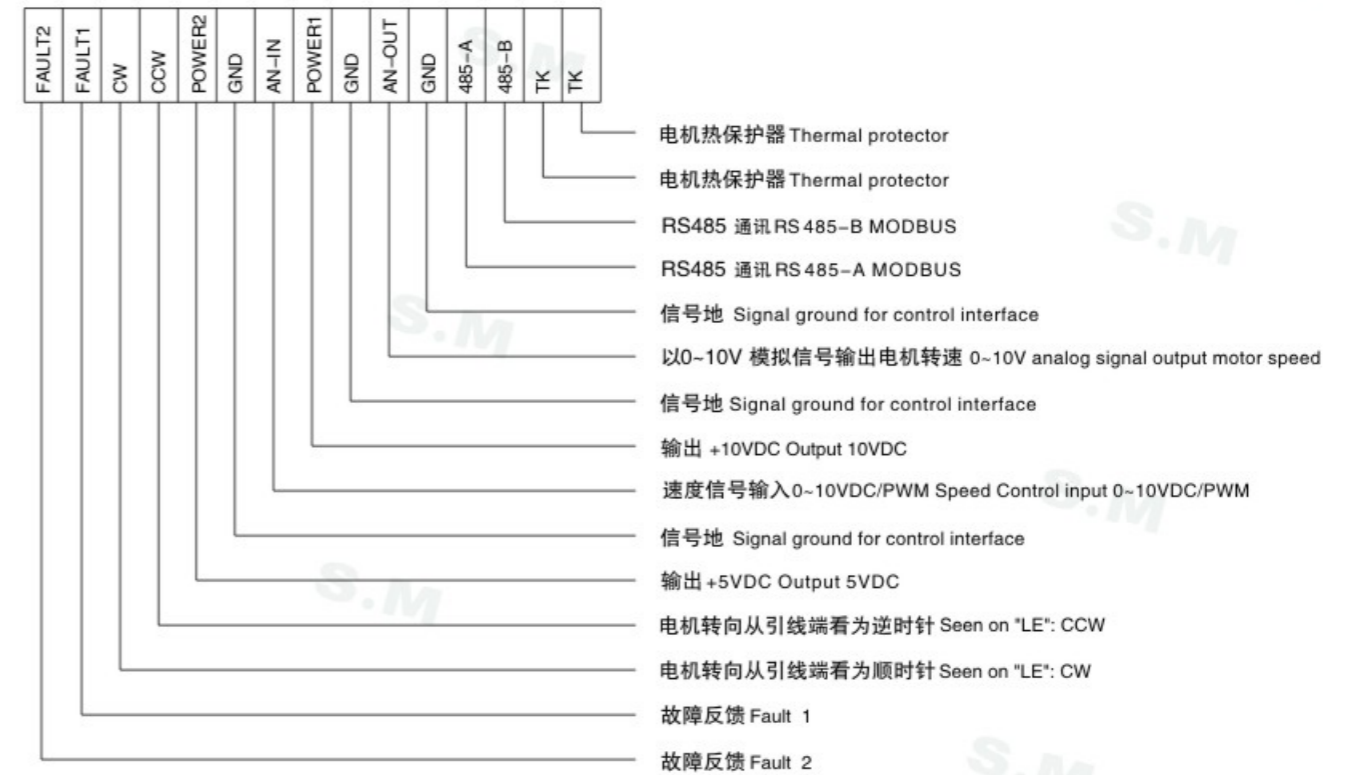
FAULT2 FAULT1 CW CCW POWER2 GND AN-IN POWER1 GND AN-OUT GND 485-A 485-B TK TK

电机热保护器 Thermal protector

电机热保护器 Thermal protector

RS485 通讯 RS 485-B MODBUS

RS485 通讯 RS 485-A MODBUS

信号地 Signal ground for control interface

以0~10V 模拟信号输出电机转速 0~10V analog signal output motor speed

信号地 Signal ground for control interface

输出 +10VDC Output 10VDC

速度信号输入0~10VDC/PWM Speed Control input 0~10VDC/PWM

信号地 Signal ground for control interface

输出 +5VDC Output 5VDC

电机转向从引线端看为逆时针 Seen on "LE": CCW

电机转向从引线端看为顺时针 Seen on "LE": CW

故障反馈 Fault 1

故障反馈 Fault 2

S.M S.M S.M S.M S.M S.M